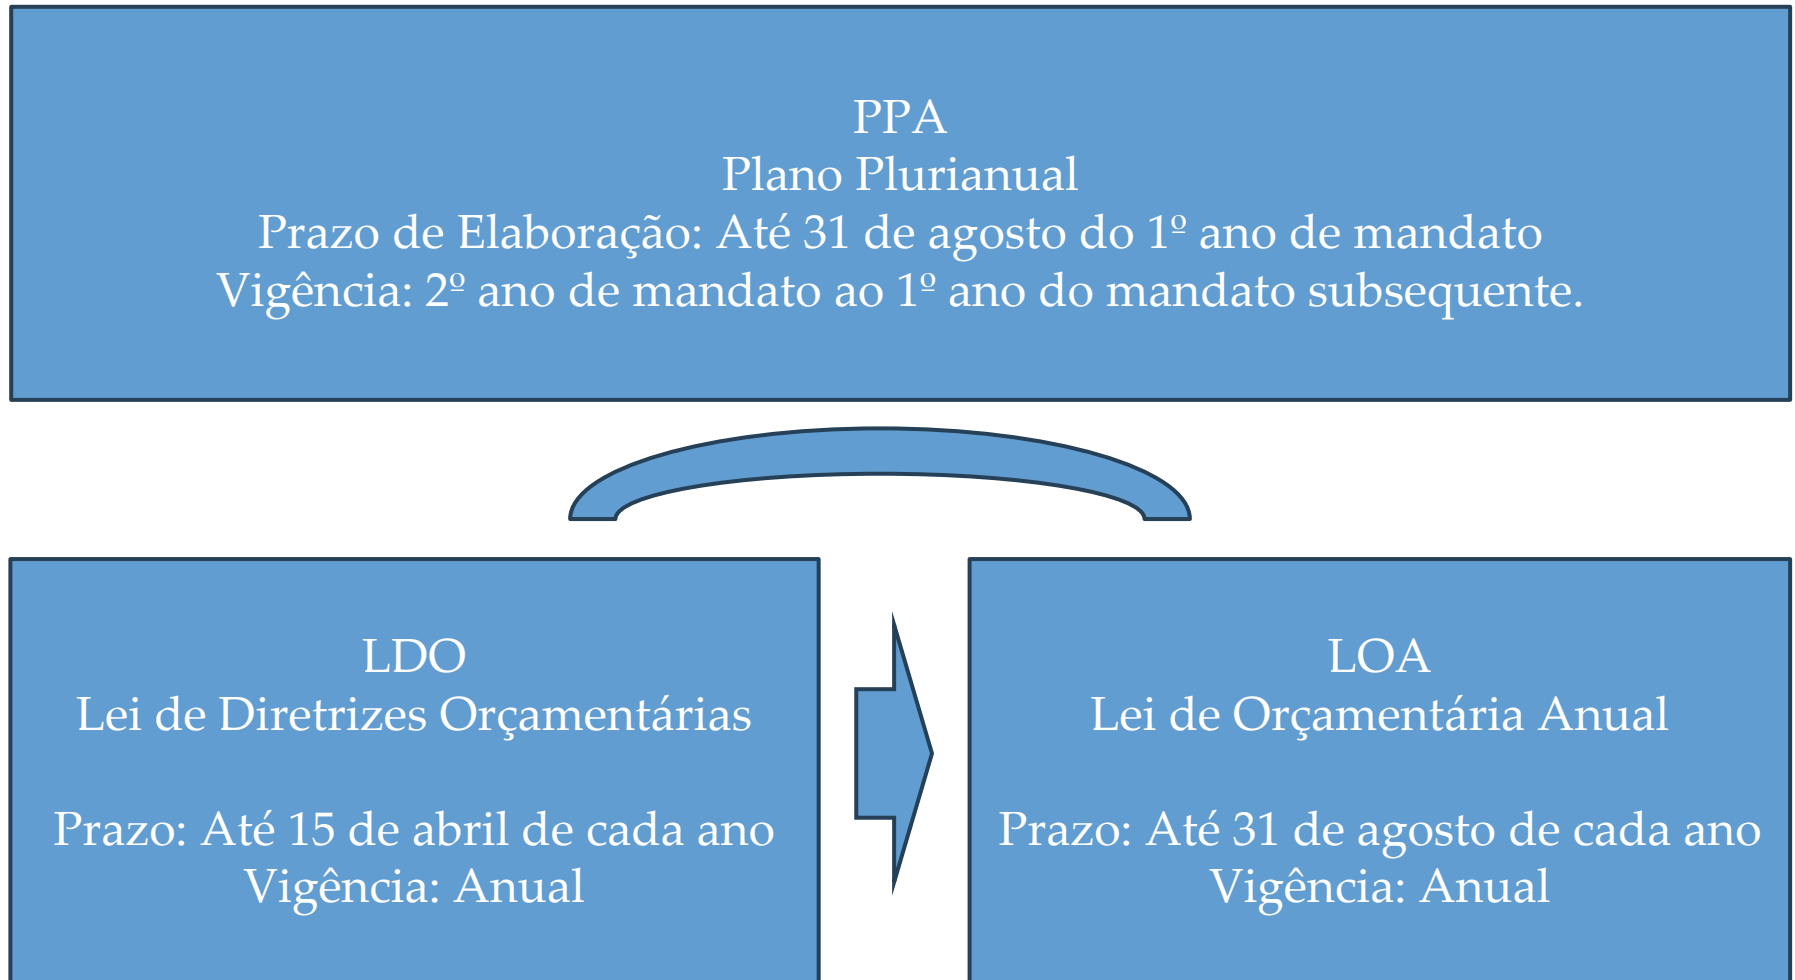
PPA
Plano Plurianual
Prazo de Elaboração: Até 31 de agosto do 1º ano de mandato
Vigência: 2º ano de mandato ao 1º ano do mandato subsequente.

LDO
Lei de Diretrizes Orçamentárias

Prazo: Até 15 de abril de cada ano
Vigência: Anual

LOA
Lei de Orçamentária Anual

Prazo: Até 31 de agosto de cada ano
Vigência: Anual